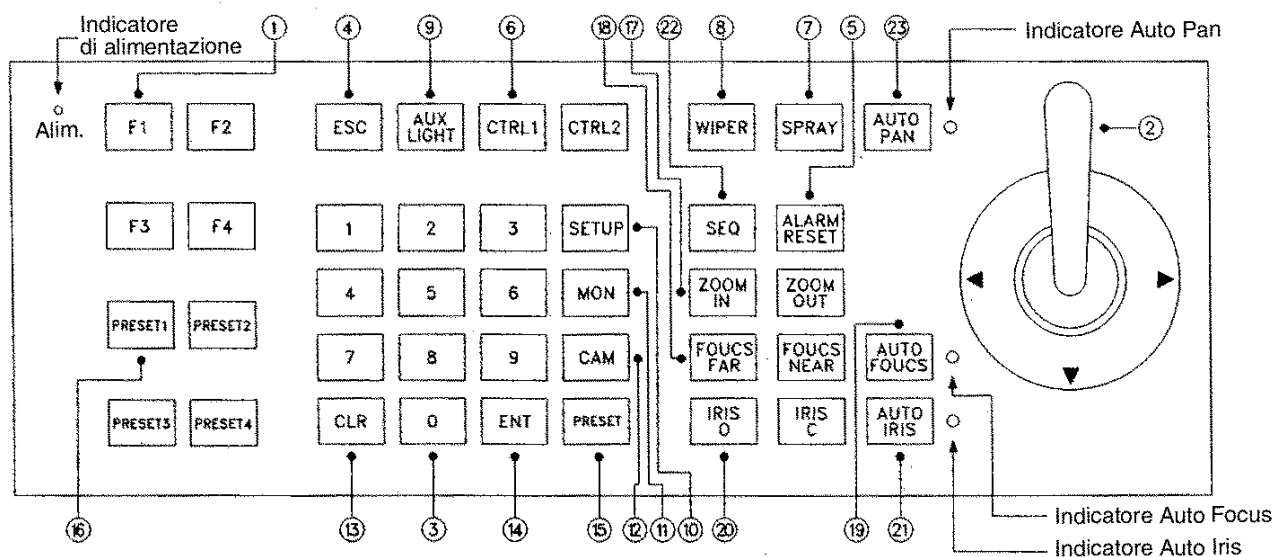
Indicatore di alimentazione
①
④
⑨
⑥
⑱
⑰
㉒
⑧
⑦
⑤
㉓
Indicatore Auto Pan

Alim.
F1
F2
ESC
AUX LIGHT
CTRL1
CTRL2
WIPER
SPRAY
AUTO PAN
②

F3
F4
1
2
3
SETUP
SEQ
ALARM RESET

4
5
6
MON
ZOOM IN
ZOOM OUT

PRESET1
PRESET2
7
8
9
CAM
FOUCS FAR
FOUCS NEAR
AUTO FOUCS

PRESET3
PRESET4
CLR
0
ENT
PRESET
IRIS O
IRIS C
AUTO IRIS

⑯
⑬
③
⑭
⑮
⑫
⑪
⑩
⑳
⑲
㉑
Indicatore Auto Focus
Indicatore Auto Iris